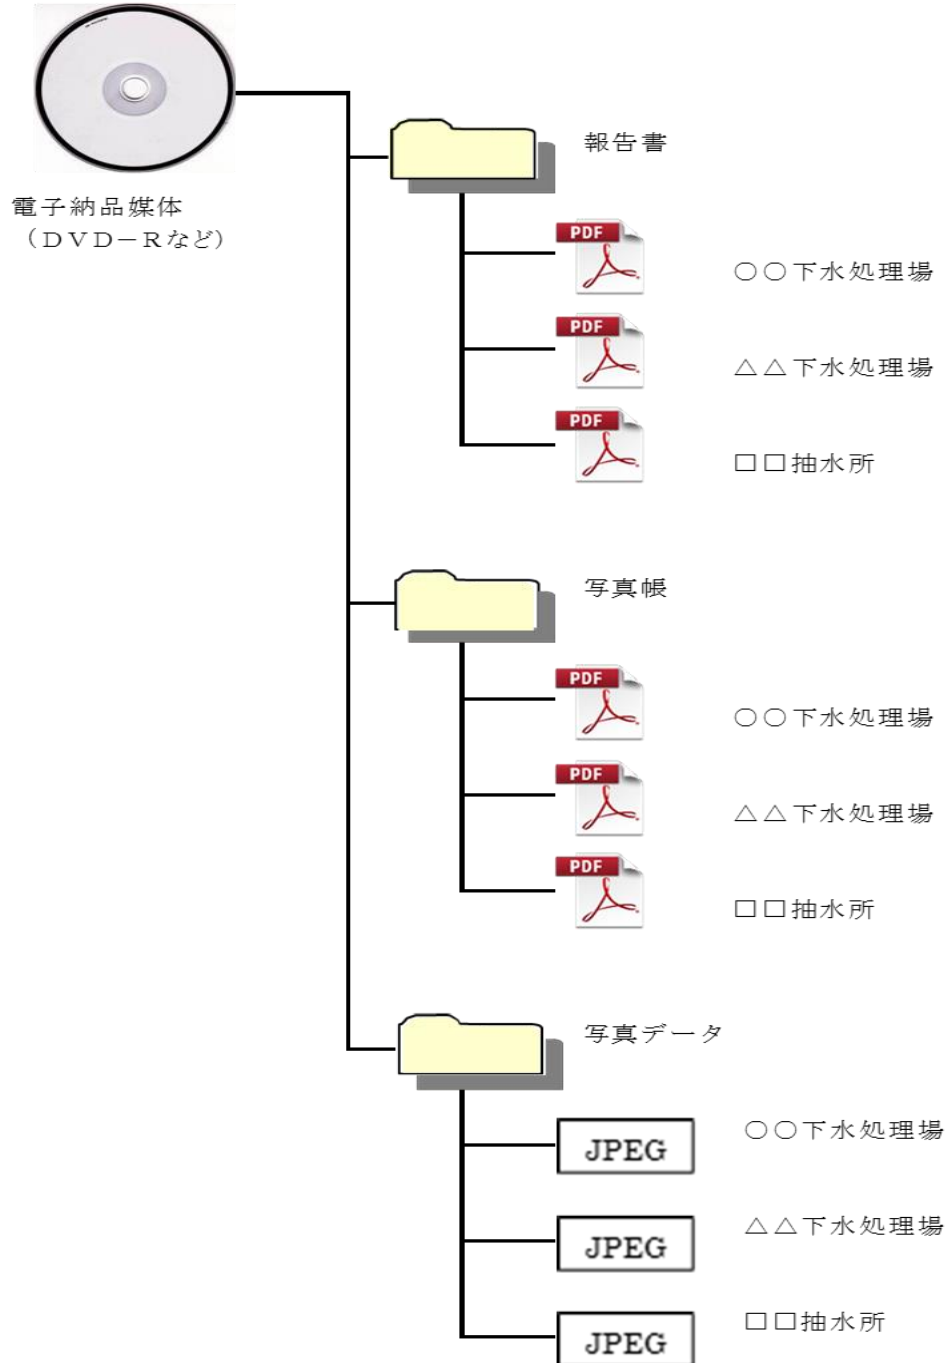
電子納品媒体
（ＤＶＤ－Ｒなど）

報告書

PDF
○○下水処理場

PDF
△△下水処理場

PDF
□□抽水所

写真帳

PDF
○○下水処理場

PDF
△△下水処理場

PDF
□□抽水所

写真データ

JPEG
○○下水処理場

JPEG
△△下水処理場

JPEG
□□抽水所